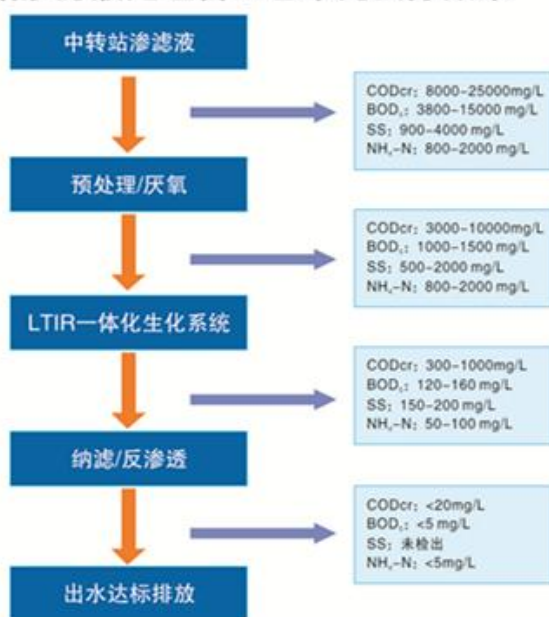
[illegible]

中转站渗滤液

CODcr：8000-25000mg/L
BOD$_5$：3800-15000 mg/L
SS：900-4000 mg/L
NH$_3$-N：800-2000 mg/L

预处理/厌氧

CODcr：3000-10000mg/L
BOD$_5$：1000-1500 mg/L
SS：500-2000 mg/L
NH$_3$-N：800-2000 mg/L

LTIR一体化生化系统

CODcr：300-1000mg/L
BOD$_5$：120-160 mg/L
SS：150-200 mg/L
NH$_3$-N：50-100 mg/L

纳滤/反渗透

CODcr：<20mg/L
BOD$_5$：<5 mg/L
SS：未检出
NH$_3$-N：<5mg/L

出水达标排放